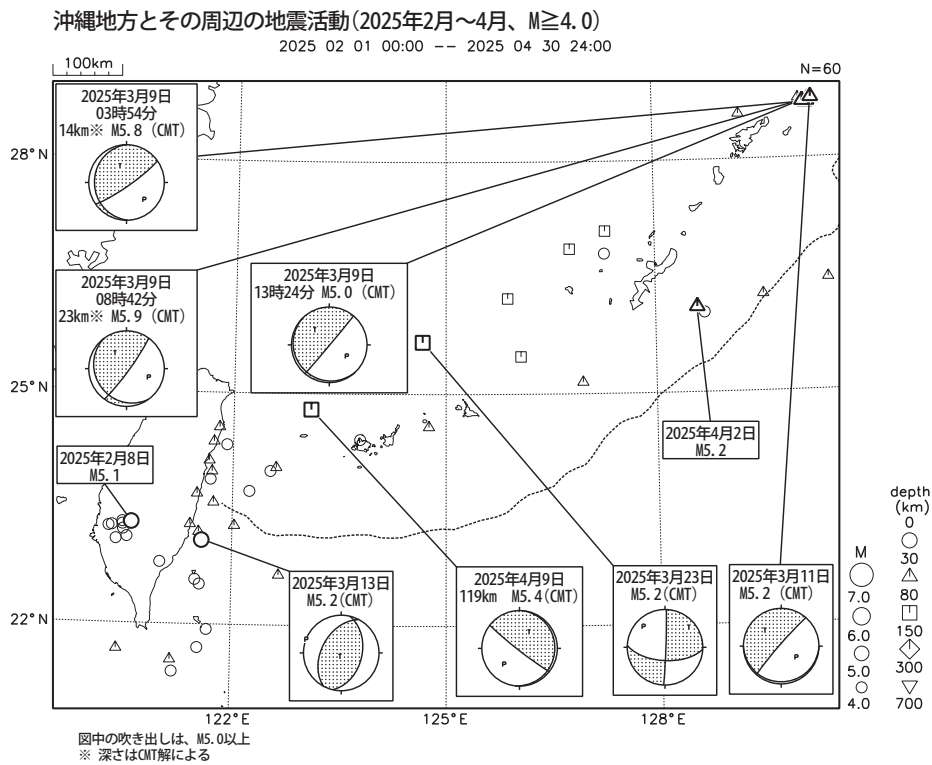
沖縄地方とその周辺の地震活動(2025年2月~4月、M≧4.0)

2025 02 01 00:00 -- 2025 04 30 24:00

100km

N=60

2025年3月9日
03時54分
14km※ M5.8 (CMT)

2025年3月9日
08時42分
23km※ M5.9 (CMT)

2025年3月9日
13時24分 M5.0 (CMT)

28° N

25° N

22° N

2025年2月8日
M5.1

2025年4月2日
M5.2

2025年3月13日
M5.2(CMT)

2025年4月9日
119km M5.4(CMT)

2025年3月23日
M5.2(CMT)

2025年3月11日
M5.2 (CMT)

T
P

M
7.0
6.0
5.0
4.0

depth
(km)
0
30
80
150
300
700

122° E
125° E
128° E

図中の吹き出しは、M5.0以上
※ 深さはCMT解による